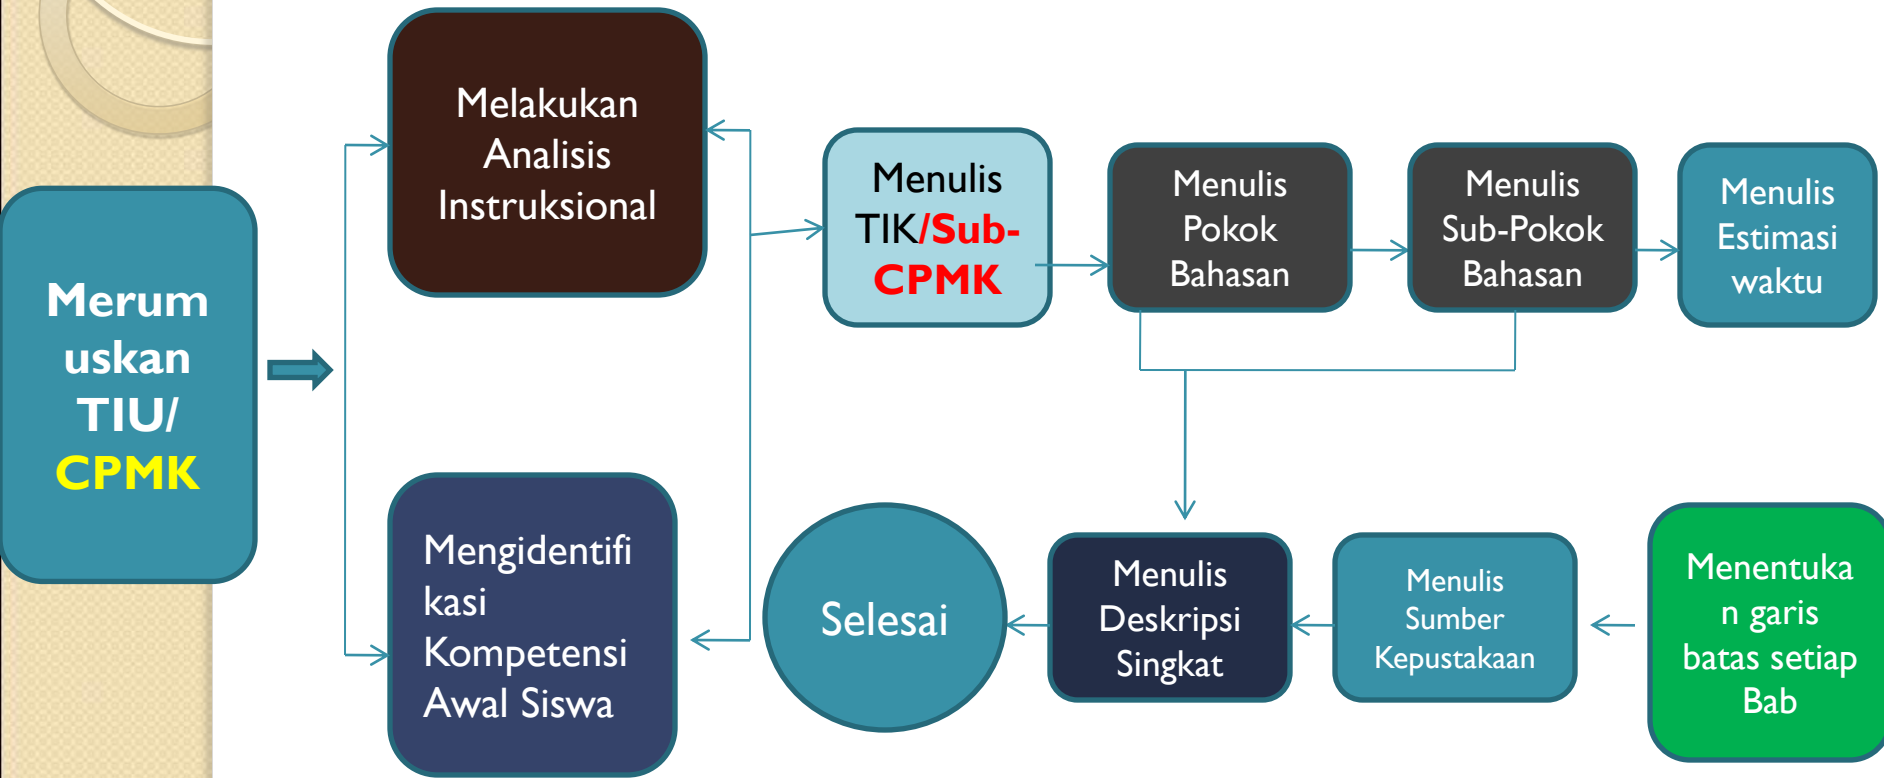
Merumuskan TIU/ CPMK

Melakukan Analisis Instruksional

Mengidentifikasi Kompetensi Awal Siswa

Menulis TIK/Sub-CPMK

Menulis Pokok Bahasan

Menulis Sub-Pokok Bahasan

Menulis Estimasi waktu

Menentukan garis batas setiap Bab

Menulis Sumber Kepustakaan

Menulis Deskripsi Singkat

Selesai